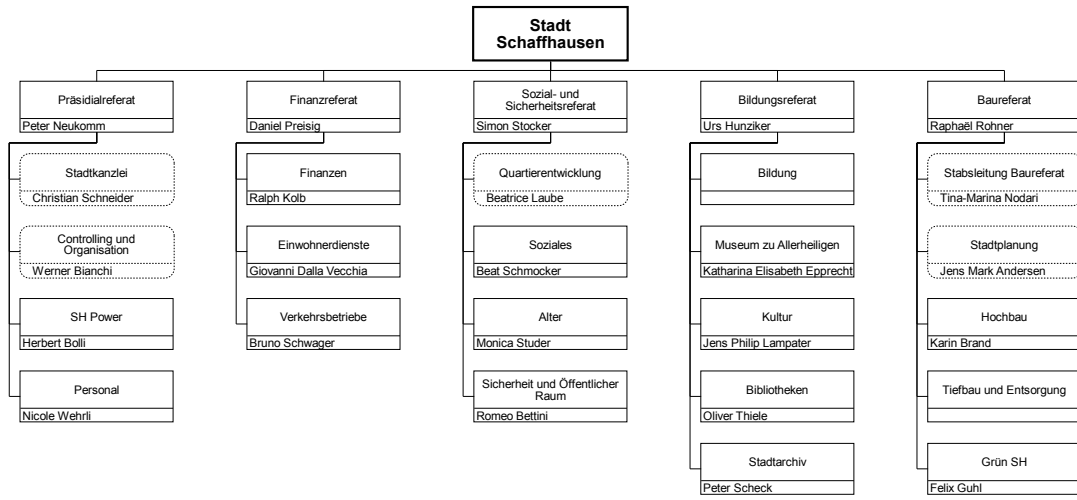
Stadt Schaffhausen

Präsidialreferat
Peter Neukomm

Stadtkanzlei
Christian Schneider

Controlling und Organisation
Werner Bianchi

SH Power
Herbert Bolli

Personal
Nicole Wehrli

Finanzreferat
Daniel Preisig

Finanzen
Ralph Kolb

Einwohnerdienste
Giovanni Dalla Vecchia

Verkehrsbetriebe
Bruno Schwager

Sozial- und Sicherheitsreferat
Simon Stocker

Quartierentwicklung
Beatrice Laube

Soziales
Beat Schmocker

Alter
Monica Studer

Sicherheit und Öffentlicher Raum
Romeo Bettini

Bildungsreferat
Urs Hunziker

Bildung

Museum zu Allerheiligen
Katharina Elisabeth Epprecht

Kultur
Jens Philip Lampater

Bibliotheken
Oliver Thiele

Stadtarchiv
Peter Scheck

Baureferat
Raphaël Rohner

Stabsleitung Baureferat
Tina-Marina Nodari

Stadtplanung
Jens Mark Andersen

Hochbau
Karin Brand

Tiefbau und Entsorgung

Grün SH
Felix Guhl